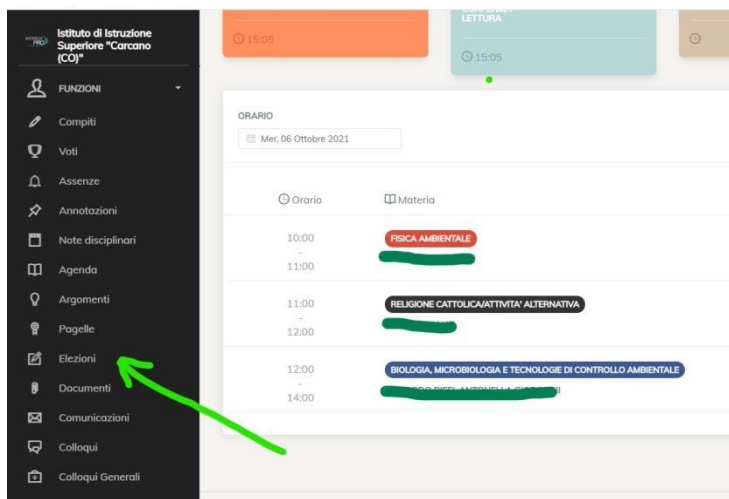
Istituto di Istruzione Superiore "Carcano (CO)"

FUNZIONI

Compiti

Voti

Assenze

Annotazioni

Note disciplinari

Agenda

Argomenti

Pagelle

Elezioni

Documenti

Comunicazioni

Colloqui

Colloqui Generali

15:05

LETTURA

15:05

ORARIO

Mer, 06 Ottobre 2021

Orario

Materia

10:00 - 11:00

FISICA AMBIENTALE

11:00 - 12:00

RELIGIONE CATTOLICA/ATTIVITA' ALTERNATIVA

12:00 - 14:00

BIOLOGIA, MICROBIOLOGIA E TECNOLOGIE DI CONTROLLO AMBIENTALE

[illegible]